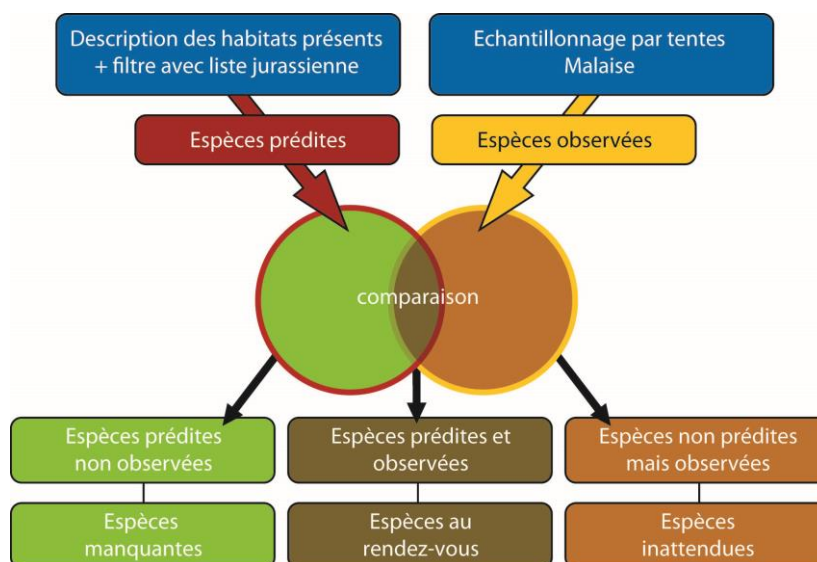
Description des habitats présents + filtre avec liste jurassienne

Echantillonnage par tentes Malaise

Espèces prédites

Espèces observées

comparaison

Espèces prédites non observées

Espèces prédites et observées

Espèces non prédites mais observées

Espèces manquantes

Espèces au rendez-vous

Espèces inattendues